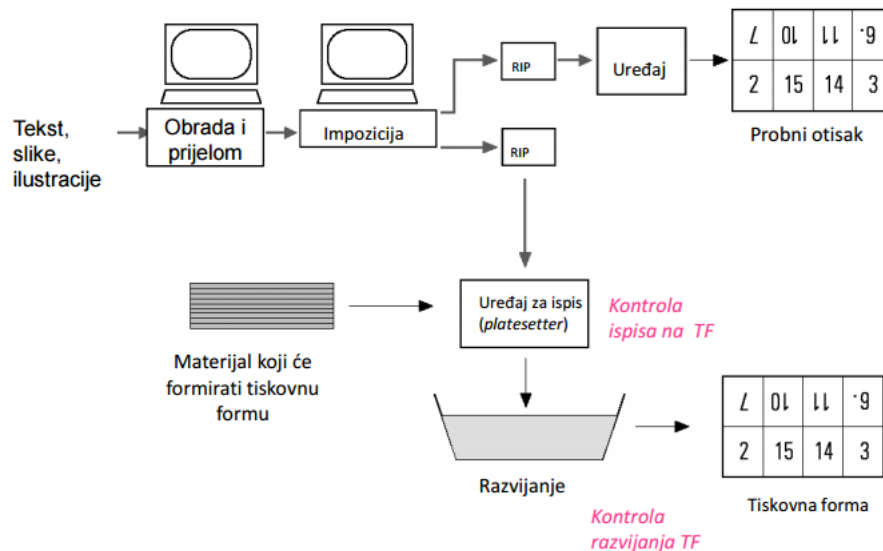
Tekst, slike, ilustracije

Obrada i prijelom

Impozicija

RIP

Uređaj

| 7 | 10 | 11 | 6. |
|---|---|---|---|
| 2 | 15 | 14 | 3 |

Probni otisak

RIP

Uređaj za ispis (*platesetter*)

Kontrola ispisa na TF

Materijal koji će formirati tiskovnu formu

Razvijanje

Kontrola razvijanja TF

| 7 | 10 | 11 | 6. |
|---|---|---|---|
| 2 | 15 | 14 | 3 |

Tiskovna forma